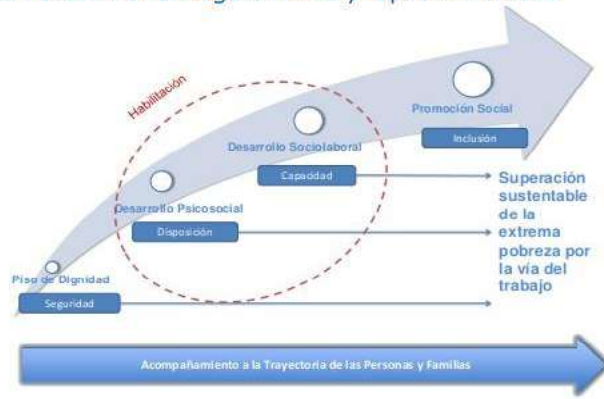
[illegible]

Habilitación

Promoción Social

Inclusión

Desarrollo Sociolaboral

Capacidad

Desarrollo Psicosocial

Disposición

Piso de Dignidad

Seguridad

Superación sustentable de la extrema pobreza por la vía del trabajo

Acompañamiento a la Trayectoria de las Personas y Familias